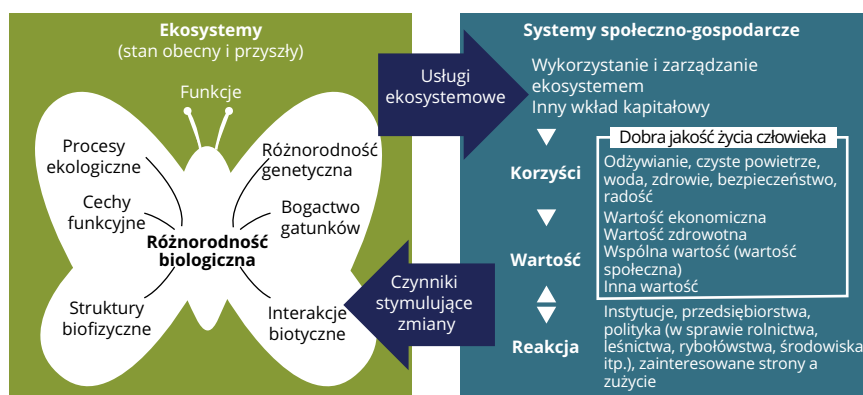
Ekosystemy
(stan obecny i przyszły)

Funkcje

Procesy ekologiczne

Cechy funkcyjne

Różnorodność genetyczna

Bogactwo gatunków

Różnorodność biologiczna

Struktury biofizyczne

Interakcje biotyczne

Usługi ekosystemowe

Czynniki stymulujące zmiany

Systemy społeczno-gospodarcze

Wykorzystanie i zarządzanie ekosystemem
Inny wkład kapitałowy

Dobra jakość życia człowieka

Korzyści

Odżywianie, czyste powietrze, woda, zdrowie, bezpieczeństwo, radość

Wartość

Wartość ekonomiczna
Wartość zdrowotna
Wspólna wartość (wartość społeczna)
Inna wartość

Reakcja

Instytucje, przedsiębiorstwa, polityka (w sprawie rolnictwa, leśnictwa, rybołówstwa, środowiska itp.), zainteresowane strony a zużycie